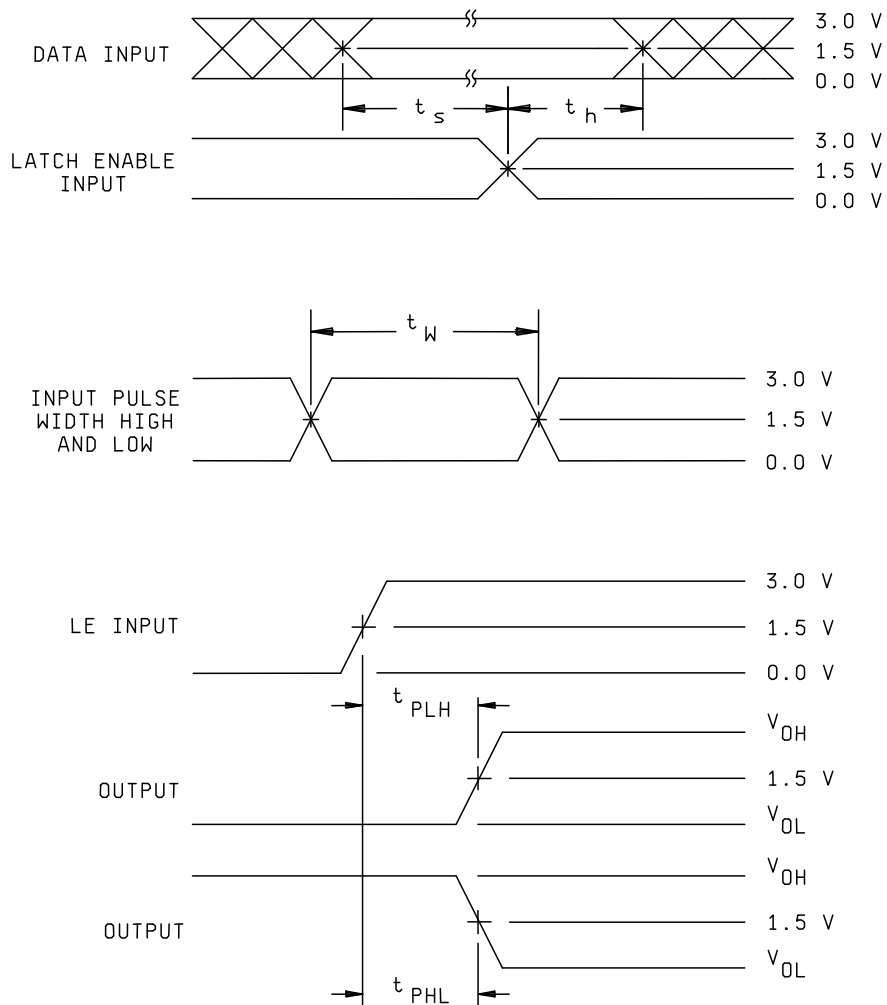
DATA INPUT

3.0 V
1.5 V
0.0 V

$t_s$

$t_h$

LATCH ENABLE INPUT

3.0 V
1.5 V
0.0 V

$t_W$

INPUT PULSE WIDTH HIGH AND LOW

3.0 V
1.5 V
0.0 V

LE INPUT

3.0 V
1.5 V
0.0 V

$t_{PLH}$

OUTPUT

$V_{OH}$
1.5 V
$V_{OL}$

OUTPUT

$V_{OH}$
1.5 V
$V_{OL}$

$t_{PHL}$